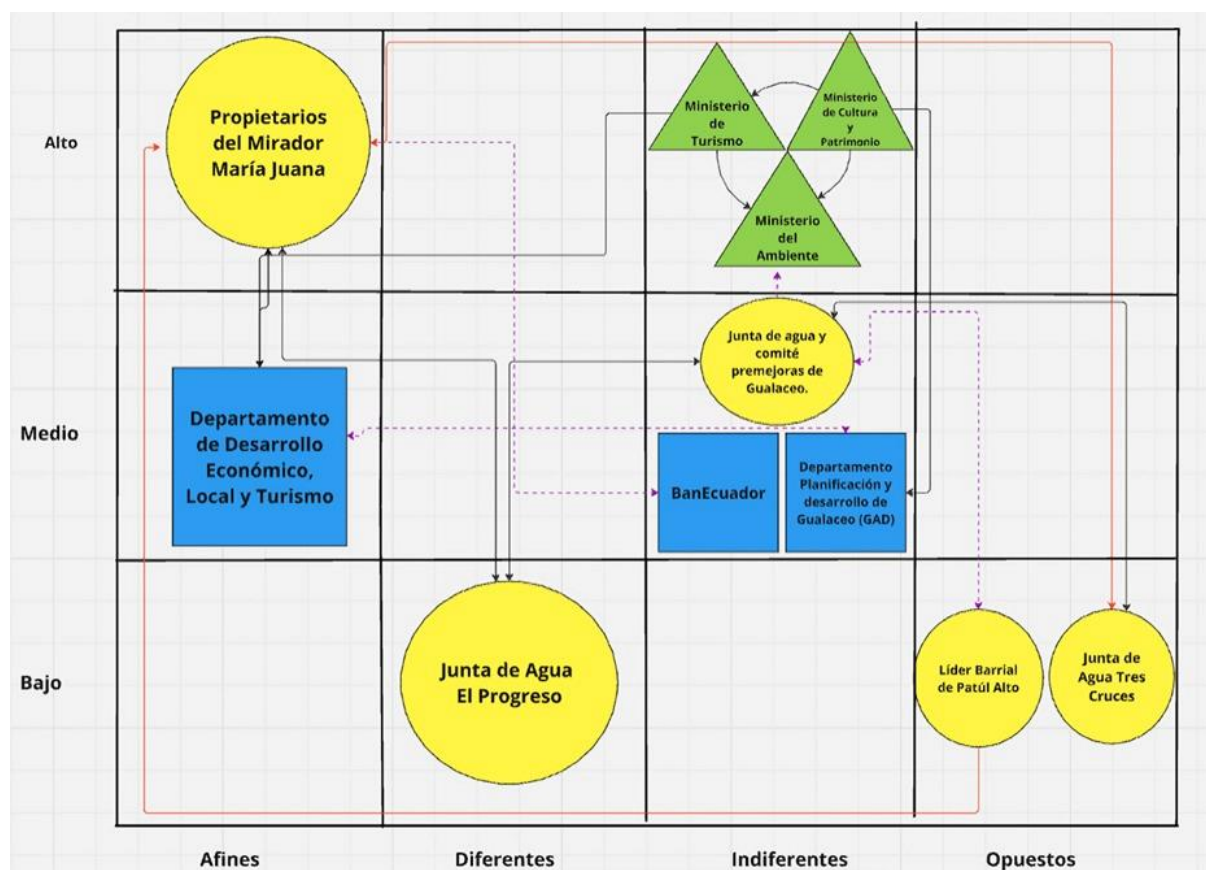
Alto

Propietarios del Mirador María Juana

Ministerio de Turismo

Ministerio de Cultura y Patrimonio

Ministerio del Ambiente

Medio

Junta de agua y comité premejoras de Gualaceo.

Departamento de Desarrollo Económico, Local y Turismo

BanEcuador

Departamento Planificación y desarrollo de Gualaceo (GAD)

Bajo

Junta de Agua El Progreso

Líder Barrial de Patúl Alto

Junta de Agua Tres Cruces

Afines

Diferentes

Indiferentes

Opuestos